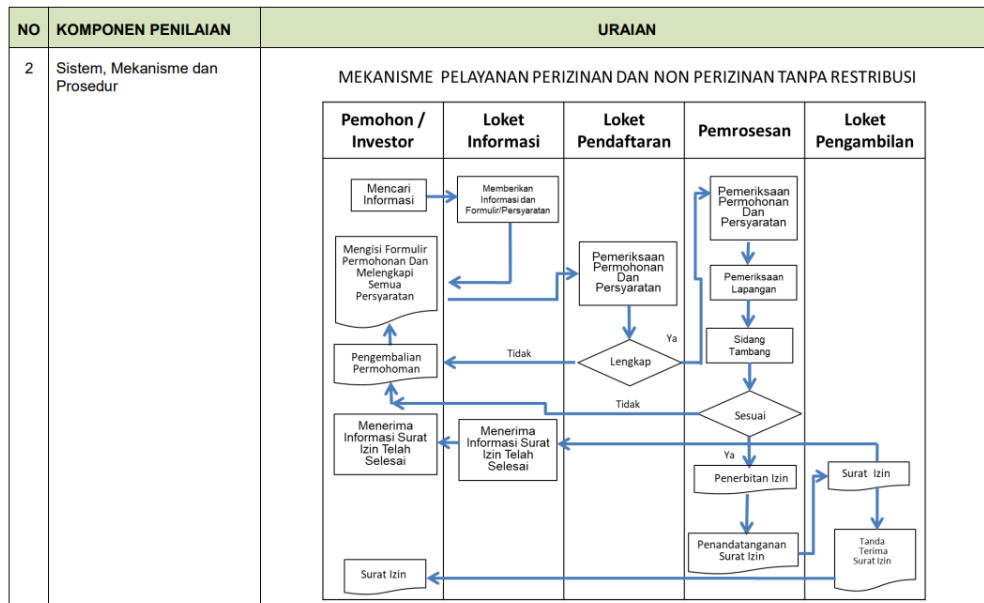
| NO | KOMPONEN PENILAIAN | URAIAN |
|---|---|---|
| 2 | Sistem, Mekanisme dan Prosedur | MEKANISME PELAYANAN PERIZINAN DAN NON PERIZINAN TANPA RESTRIBUSI |

| Pemohon / Investor | Loket Informasi | Loket Pendaftaran | Pemrosesan | Loket Pengambilan |
|---|---|---|---|---|

Mencari Informasi

Memberikan Informasi dan Formulir/Persyaratan

Mengisi Formulir Permohonan Dan Melengkapi Semua Persyaratan

Pemeriksaan Permohonan Dan Persyaratan

Pemeriksaan Permohonan Dan Persyaratan

Pemeriksaan Lapangan

Ya

Sidang Tambang

Tidak

Lengkap

Pengembalian Permohoman

Tidak

Sesuai

Menerima Informasi Surat Izin Telah Selesai

Menerima Informasi Surat Izin Telah Selesai

Ya

Penerbitan Izin

Surat Izin

Penandatanganan Surat Izin

Tanda Terima Surat Izin

Surat Izin